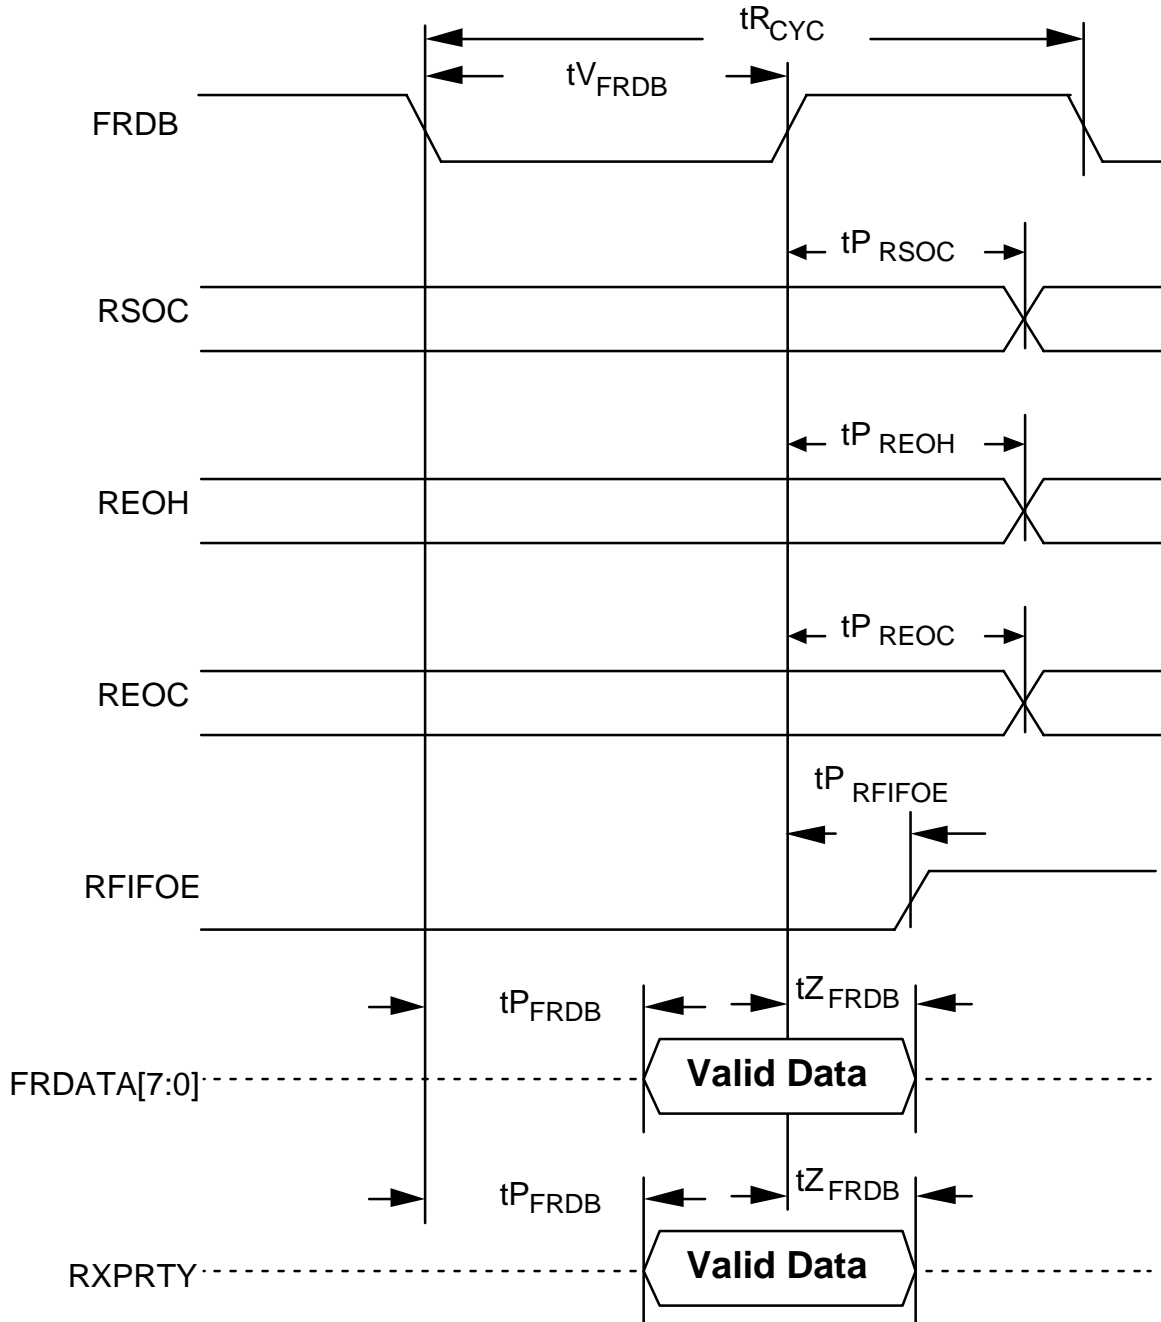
$tR_{CYC}$

$tV_{FRDB}$

FRDB

$tP_{RSOC}$

RSOC

$tP_{REOH}$

REOH

$tP_{REOC}$

REOC

$tP_{RFIFOE}$

RFIFOE

$tP_{FRDB}$

$tZ_{FRDB}$

FRDATA[7:0]

Valid Data

$tP_{FRDB}$

$tZ_{FRDB}$

RXPRTY

Valid Data